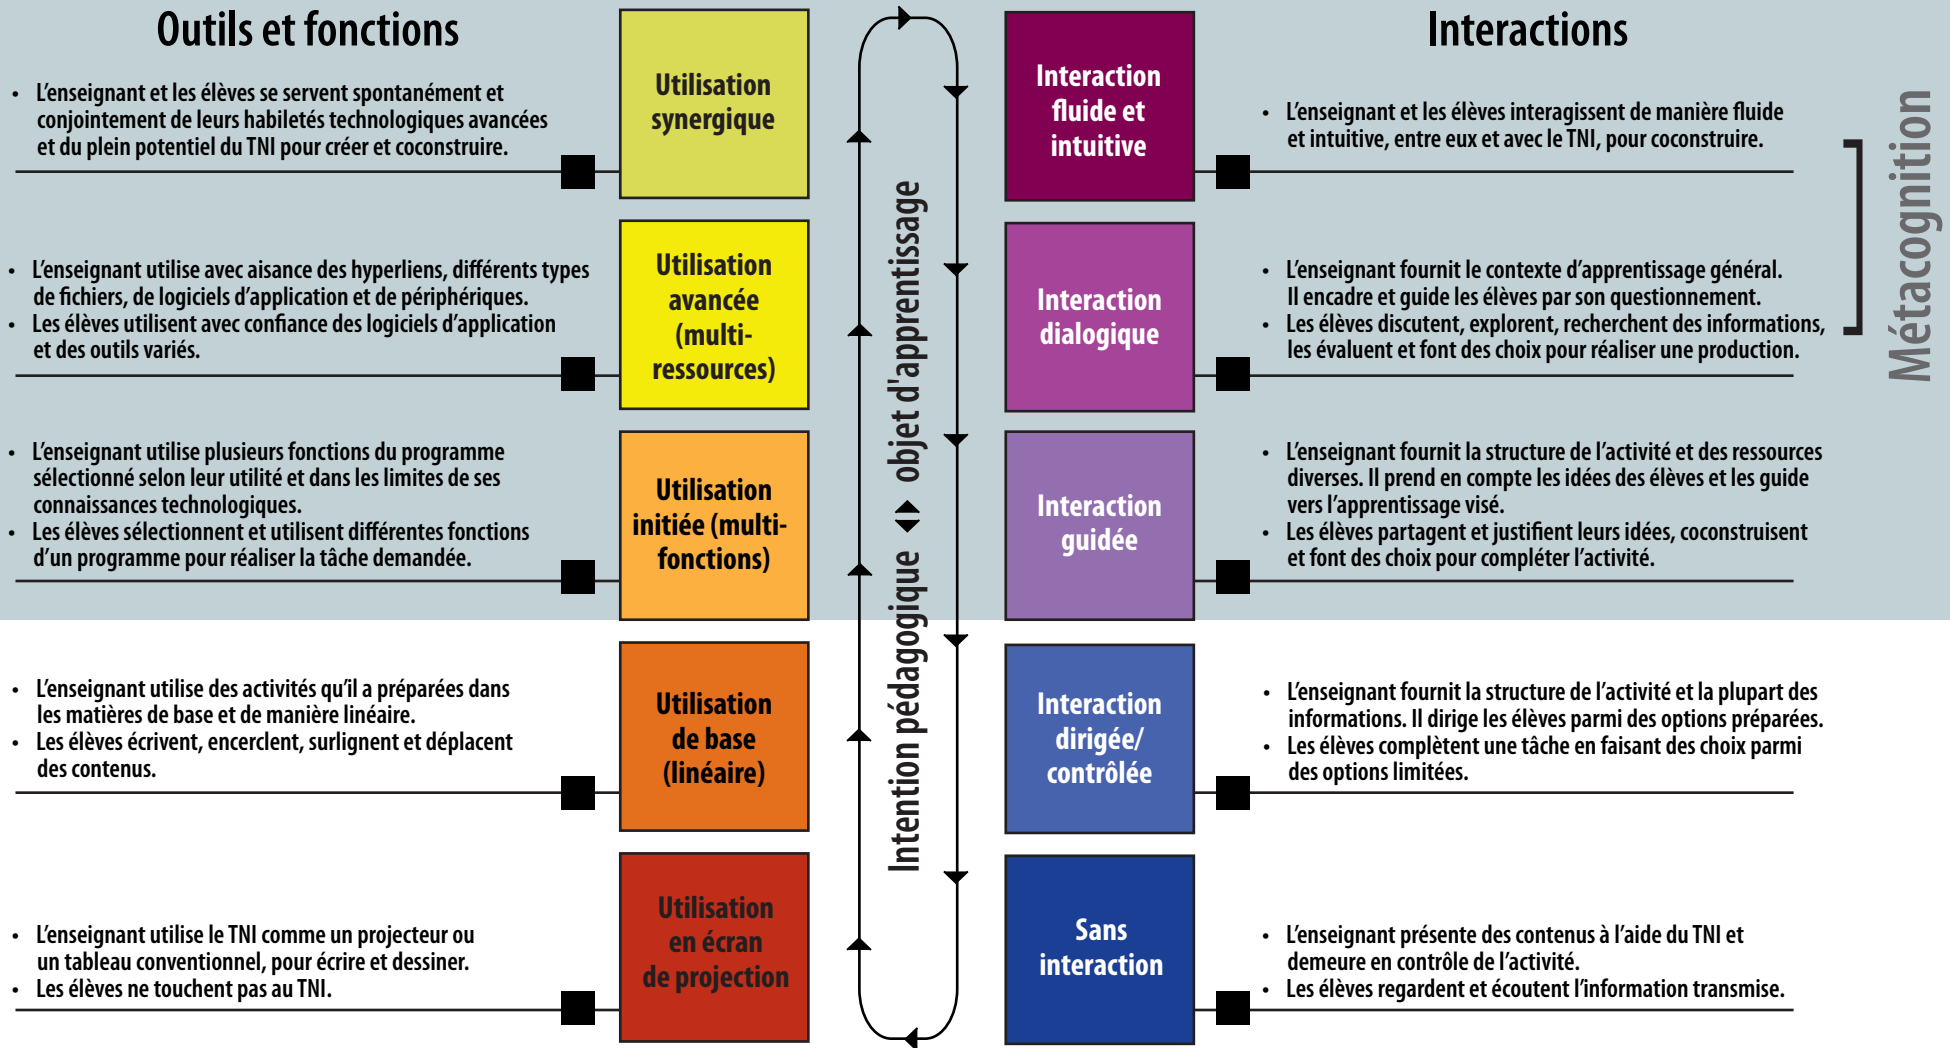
Outils et fonctions

- L'enseignant et les élèves se servent spontanément et conjointement de leurs habiletés technologiques avancées et du plein potentiel du TNI pour créer et coconstruire.

Utilisation synergique

- L'enseignant utilise avec aisance des hyperliens, différents types de fichiers, de logiciels d'application et de périphériques.
- Les élèves utilisent avec confiance des logiciels d'application et des outils variés.

Utilisation avancée (multi-ressources)

- L'enseignant utilise plusieurs fonctions du programme sélectionné selon leur utilité et dans les limites de ses connaissances technologiques.
- Les élèves sélectionnent et utilisent différentes fonctions d'un programme pour réaliser la tâche demandée.

Utilisation initiée (multi-fonctions)

- L'enseignant utilise des activités qu'il a préparées dans les matières de base et de manière linéaire.
- Les élèves écrivent, encerclent, surlignent et déplacent des contenus.

Utilisation de base (linéaire)

- L'enseignant utilise le TNI comme un projecteur ou un tableau conventionnel, pour écrire et dessiner.
- Les élèves ne touchent pas au TNI.

Utilisation en écran de projection

Intention pédagogique ⇕ objet d'apprentissage

Interactions

Interaction fluide et intuitive

- L'enseignant et les élèves interagissent de manière fluide et intuitive, entre eux et avec le TNI, pour coconstruire.

Interaction dialogique

- L'enseignant fournit le contexte d'apprentissage général. Il encadre et guide les élèves par son questionnement.
- Les élèves discutent, explorent, recherchent des informations, les évaluent et font des choix pour réaliser une production.

Métacognition

Interaction guidée

- L'enseignant fournit la structure de l'activité et des ressources diverses. Il prend en compte les idées des élèves et les guide vers l'apprentissage visé.
- Les élèves partagent et justifient leurs idées, coconstruisent et font des choix pour compléter l'activité.

Interaction dirigée/ contrôlée

- L'enseignant fournit la structure de l'activité et la plupart des informations. Il dirige les élèves parmi des options préparées.
- Les élèves complètent une tâche en faisant des choix parmi des options limitées.

Sans interaction

- L'enseignant présente des contenus à l'aide du TNI et demeure en contrôle de l'activité.
- Les élèves regardent et écoutent l'information transmise.